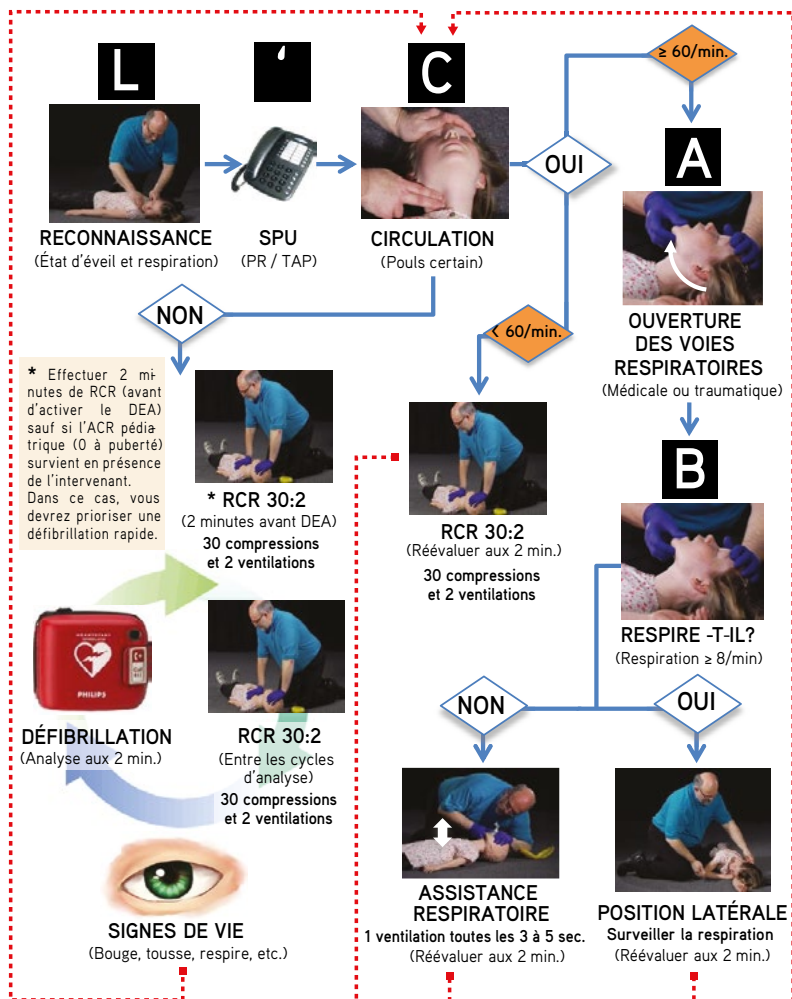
L

'

C

≥ 60/min.

RECONNAISSANCE
(État d'éveil et respiration)

SPU
(PR / TAP)

CIRCULATION
(Pouls certain)

OUI

A

OUVERTURE DES VOIES RESPIRATOIRES
(Médicale ou traumatique)

NON

< 60/min.

* Effectuer 2 minutes de RCR (avant d'activer le DEA) sauf si l'ACR pédiatrique (0 à puberté) survient en présence de l'intervenant. Dans ce cas, vous devrez prioriser une défibrillation rapide.

* RCR 30:2
(2 minutes avant DEA)
30 compressions et 2 ventilations

RCR 30:2
(Réévaluer aux 2 min.)
30 compressions et 2 ventilations

B

RESPIRE -T-IL?
(Respiration ≥ 8/min)

PHILIPS

DÉFIBRILLATION
(Analyse aux 2 min.)

RCR 30:2
(Entre les cycles d'analyse)
30 compressions et 2 ventilations

NON

OUI

SIGNES DE VIE
(Bouge, tousse, respire, etc.)

ASSISTANCE RESPIRATOIRE
1 ventilation toutes les 3 à 5 sec.
(Réévaluer aux 2 min.)

POSITION LATÉRALE
Surveiller la respiration
(Réévaluer aux 2 min.)